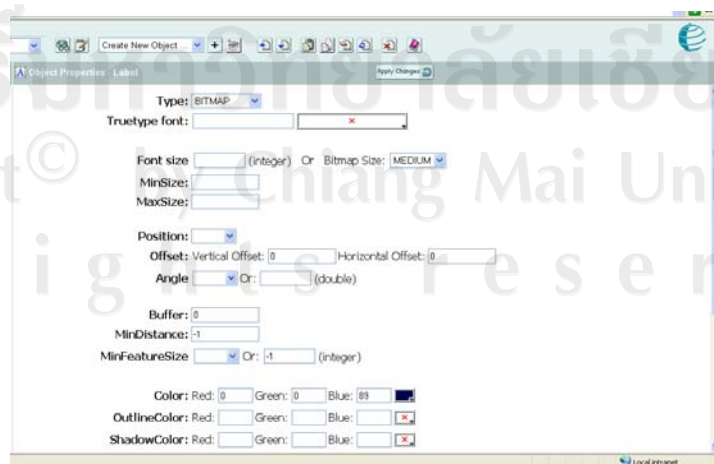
Create New Object ...

Object Properties - Label

Apply Changes

Type: BITMAP

Truetype font:

Font size (integer) Or Bitmap Size: MEDIUM

MinSize:

MaxSize:

Position:

Offset: Vertical Offset: 0 Horizontal Offset: 0

Angle Or: (double)

Buffer: 0

MinDistance: -1

MinFeatureSize Or: -1 (integer)

Color: Red: 0 Green: 0 Blue: 89

OutlineColor: Red: Green: Blue:

ShadowColor: Red: Green: Blue:

Local intranet

ลิขสิทธิ์มหาวิทยาลัยเชียงใหม่
Copyright© by Chiang Mai University
All rights reserved